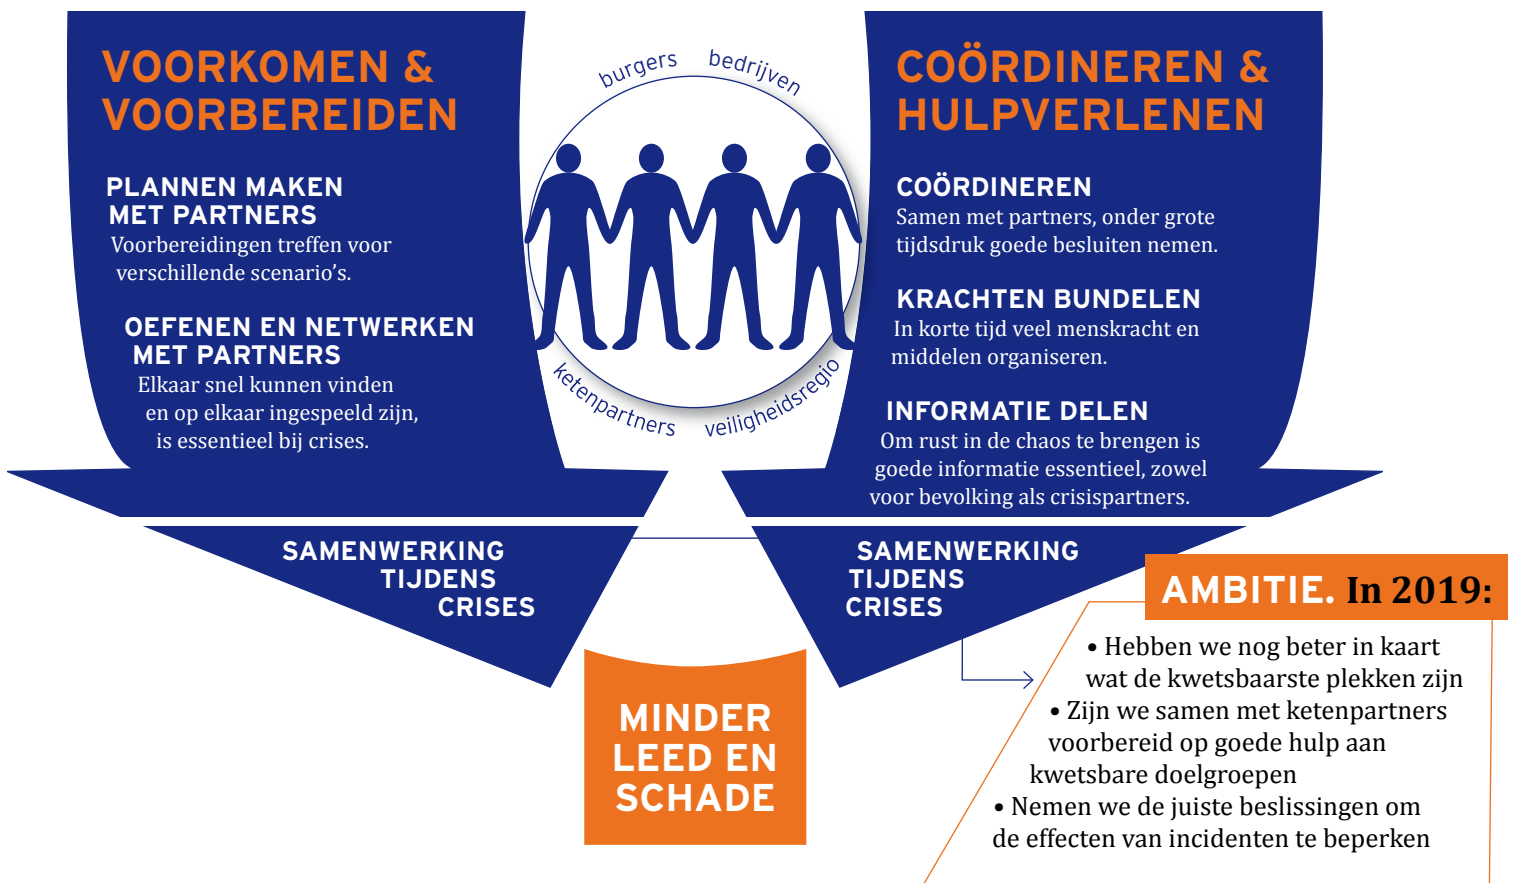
VOORKOMEN & VOORBEREIDEN

PLANNEN MAKEN MET PARTNERS
Voorbereidingen treffen voor verschillende scenario's.

OEFENEN EN NETWERKEN MET PARTNERS
Elkaar snel kunnen vinden en op elkaar ingespeeld zijn, is essentieel bij crises.

burgers bedrijven

ketenpartners veiligheidsregio

COÖRDINEREN & HULPVERLENEN

COÖRDINEREN
Samen met partners, onder grote tijdsdruk goede besluiten nemen.

KRACHTEN BUNDELEN
In korte tijd veel menskracht en middelen organiseren.

INFORMATIE DELEN
Om rust in de chaos te brengen is goede informatie essentieel, zowel voor bevolking als crisispartners.

SAMENWERKING TIJDENS CRISES

SAMENWERKING TIJDENS CRISES

MINDER LEED EN SCHADE

AMBITIE. In 2019:
• Hebben we nog beter in kaart wat de kwetsbaarste plekken zijn
• Zijn we samen met ketenpartners voorbereid op goede hulp aan kwetsbare doelgroepen
• Nemen we de juiste beslissingen om de effecten van incidenten te beperken